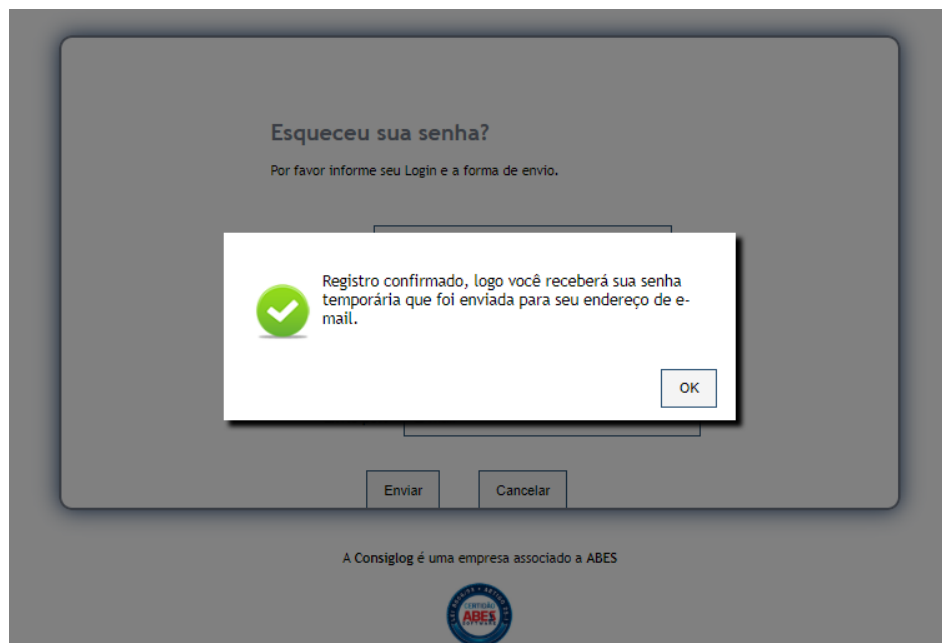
Esqueceu sua senha?

Por favor informe seu Login e a forma de envio.

Registro confirmado, logo você receberá sua senha temporária que foi enviada para seu endereço de e-mail.

OK

Enviar

Cancelar

A Consiglog é uma empresa associado a ABES

CERTIFICADO
ABES
SOFTWARE